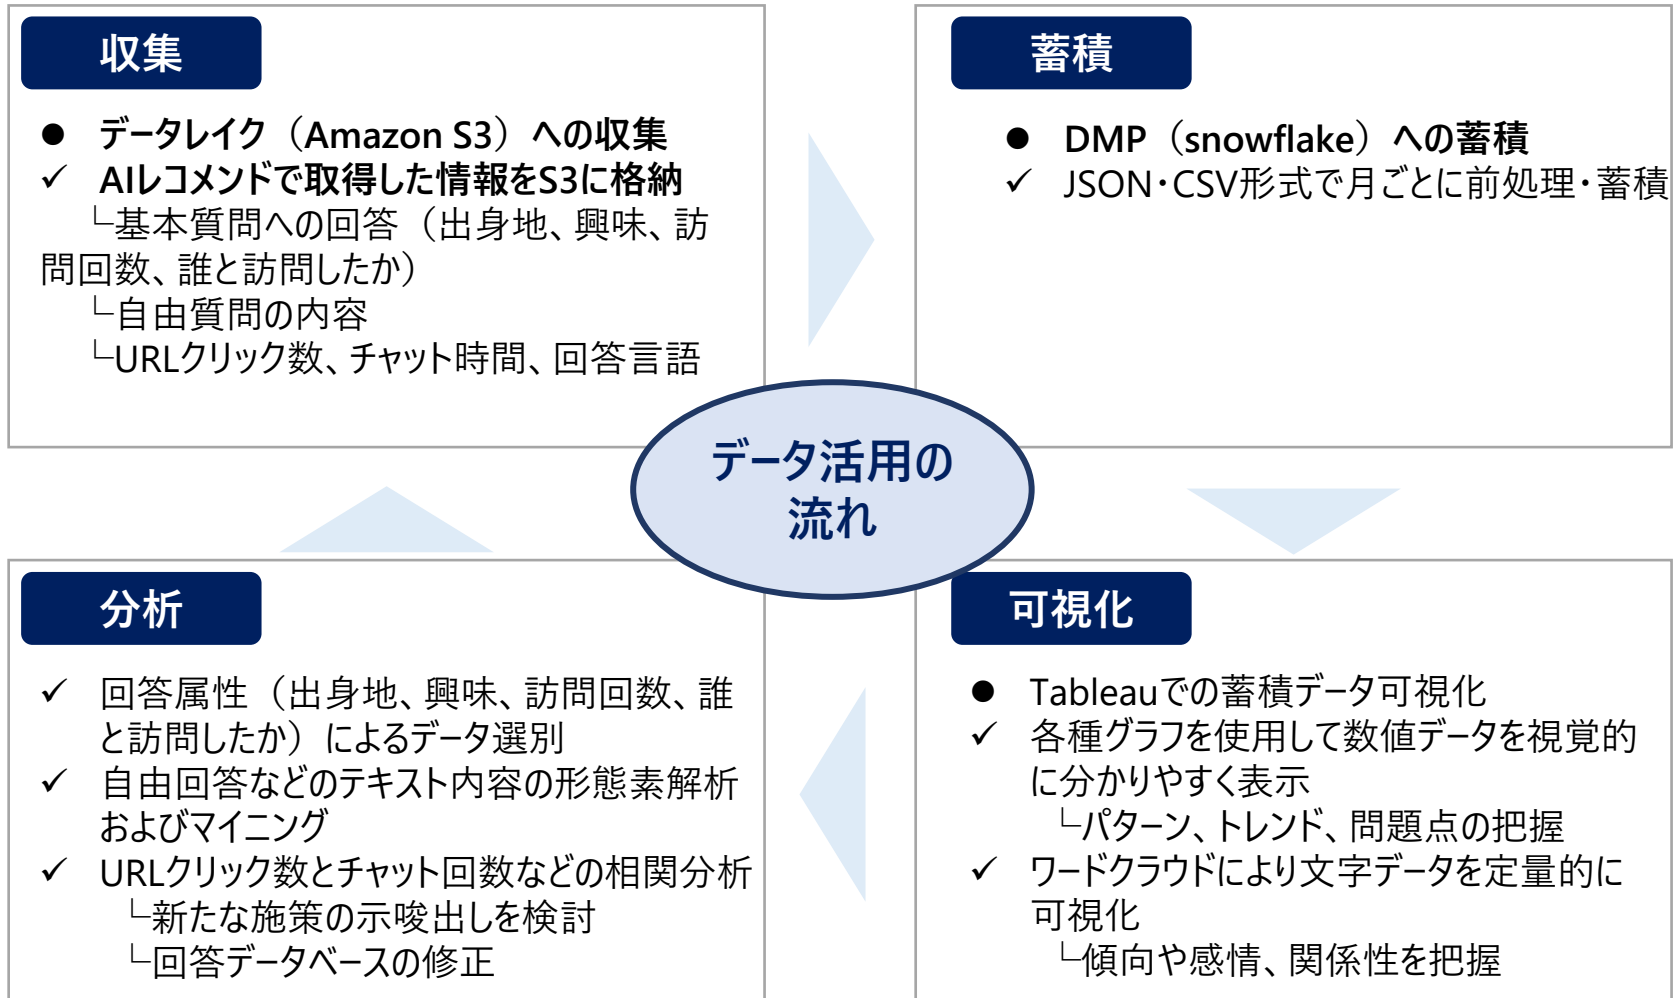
収集

● データレイク（Amazon S3）への収集
✓ AIレコメンドで取得した情報をS3に格納
└基本質問への回答（出身地、興味、訪問回数、誰と訪問したか）
└自由質問の内容
└URLクリック数、チャット時間、回答言語

蓄積

● DMP（snowflake）への蓄積
✓ JSON・CSV形式で月ごとに前処理・蓄積

データ活用の流れ

分析

✓ 回答属性（出身地、興味、訪問回数、誰と訪問したか）によるデータ選別
✓ 自由回答などのテキスト内容の形態素解析およびマイニング
✓ URLクリック数とチャット回数などの相関分析
└新たな施策の示唆出しを検討
└回答データベースの修正

可視化

● Tableauでの蓄積データ可視化
✓ 各種グラフを使用して数値データを視覚的に分かりやすく表示
└パターン、トレンド、問題点の把握
✓ ワードクラウドにより文字データを定量的に可視化
└傾向や感情、関係性を把握